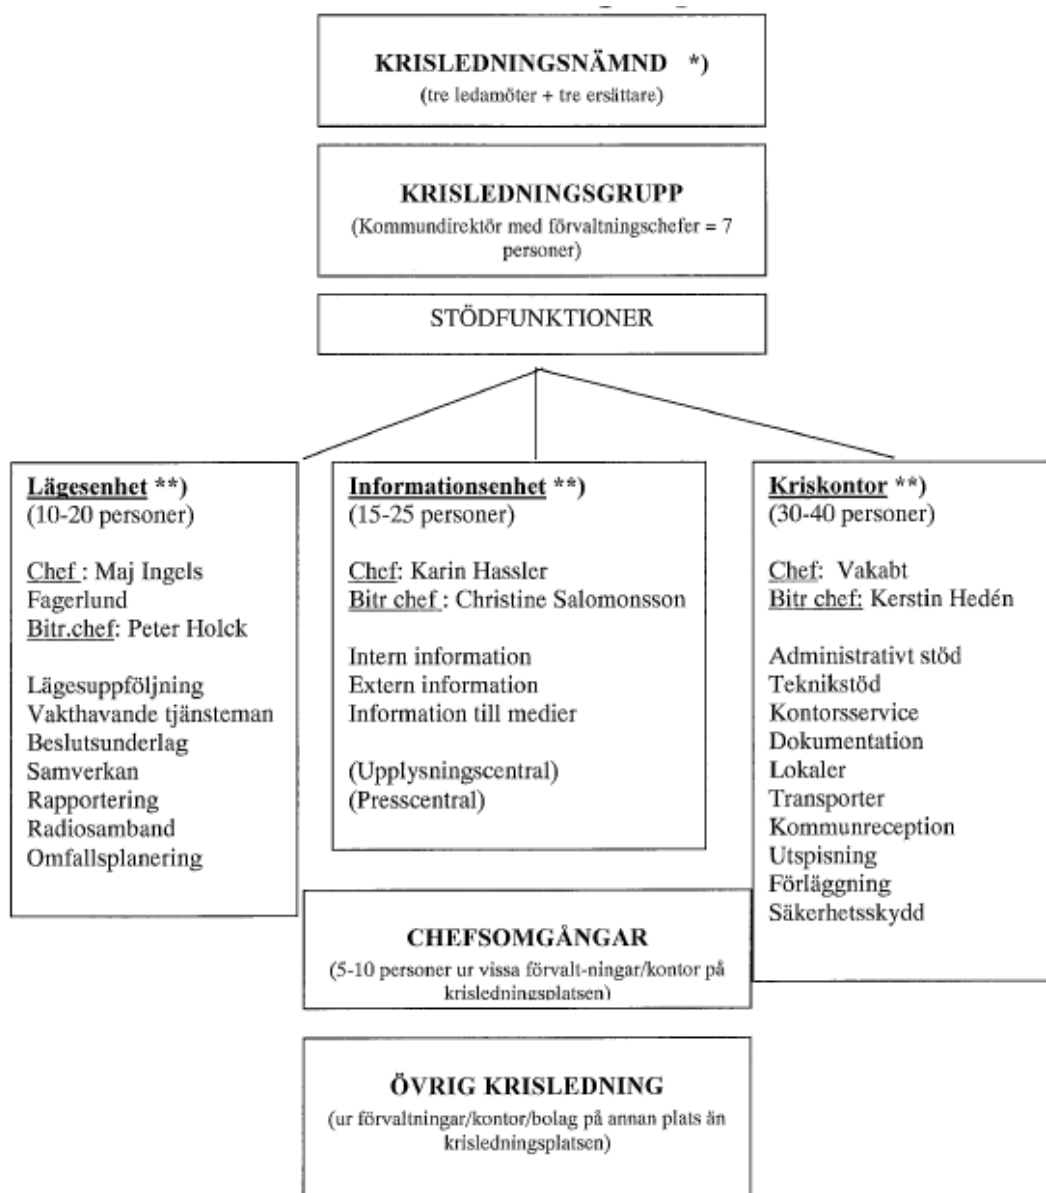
KRISLEDNINGSNÄMND *)
(tre ledamöter + tre ersättare)

KRISLEDNINGSGRUPP
(Kommundirektör med förvaltningschefer = 7 personer)

STÖDFUNKTIONER

Lägesenhet **)
(10-20 personer)

Chef : Maj Ingels Fagerlund
Bitr.chef: Peter Holck

Lägesuppföljning
Vakthavande tjänsteman
Beslutsunderlag
Samverkan
Rapportering
Radiosamband
Omfallsplanering

Informationsenhet **)
(15-25 personer)

Chef: Karin Hassler
Bitr chef : Christine Salomonsson

Intern information
Extern information
Information till medier

(Upplysningscentral)
(Presscentral)

Kriskontor **)
(30-40 personer)

Chef: Vakabt
Bitr chef: Kerstin Hedén

Administrativt stöd
Teknikstöd
Kontorsservice
Dokumentation
Lokaler
Transporter
Kommunreception
Utspisning
Förläggning
Säkerhetsskydd

CHEFSOMGÅNGAR
(5-10 personer ur vissa förvalt-ningar/kontor på krisledningsplatsen)

ÖVRIG KRISLEDNING
(ur förvaltningar/kontor/bolag på annan plats än krisledningsplatsen)